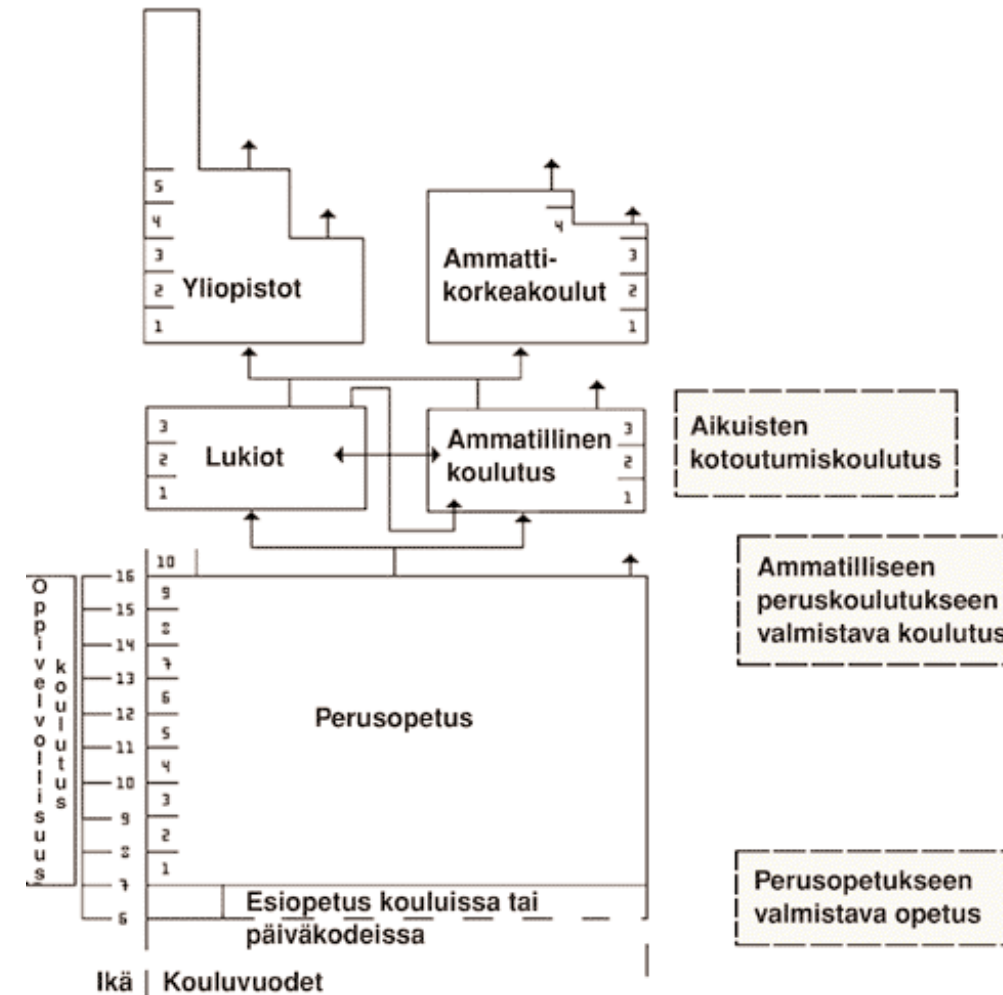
5
4
3
2
1
Yliopistot

4
3
2
1
Ammattikorkeakoulut

3
2
1
Lukiot

Ammatillinen koulutus
3
2
1

Aikuisten kotoutumiskoulutus

Ammatilliseen peruskoulutukseen valmistava koulutus

Oppivelvollisuus
koulutus

16
15
14
13
12
11
10
9
8
7
6

10
9
8
7
6
5
4
3
2
1

Perusopetus

Esiopetus kouluissa tai päiväkodeissa

Perusopetukseen valmistava opetus

Ikä | Kouluvuodet